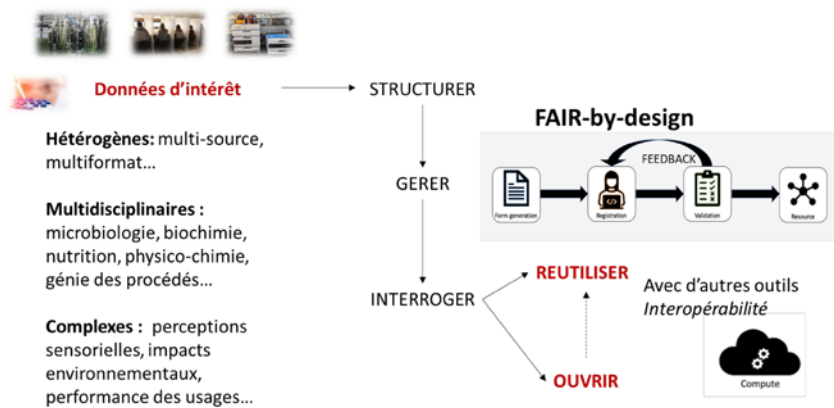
Données d'intérêt

Hétérogènes: multi-source, multiformat…

Multidisciplinaires : microbiologie, biochimie, nutrition, physico-chimie, génie des procédés…

Complexes : perceptions sensorielles, impacts environnementaux, performance des usages…

STRUCTURER

FAIR-by-design

FEEDBACK

Form generation

Registration

Validation

Resource

GERER

INTERROGER

REUTILISER

Avec d'autres outils
*Interopérabilité*

OUVRIR

Compute